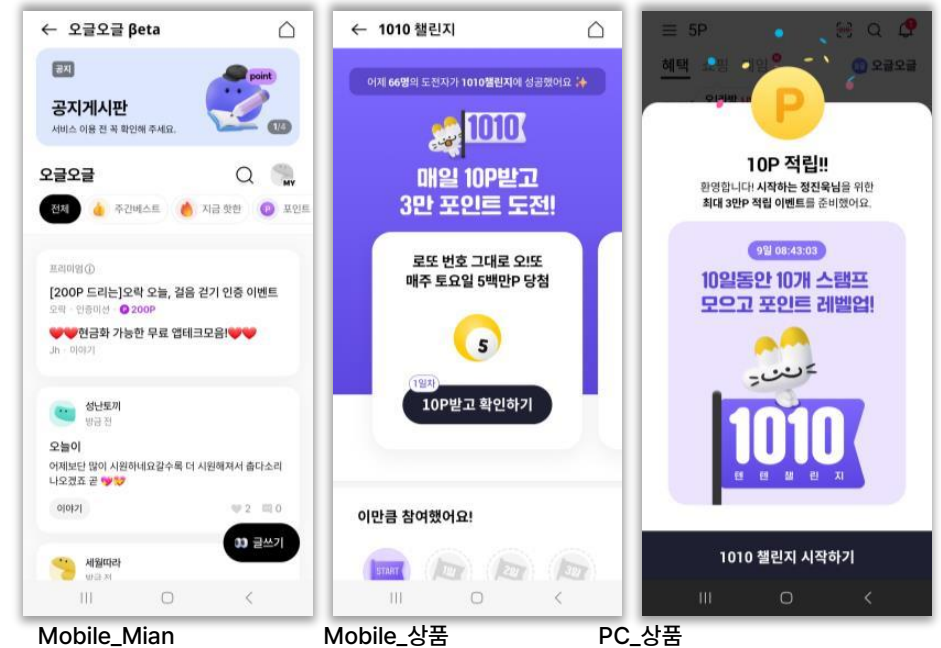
← 오글오글 βeta

공지
공지게시판
서비스 이용 전 꼭 확인해 주세요.
point
1/4

오글오글
MY
전체 주간베스트 지금 핫한 포인트

프리미엄ⓘ
[200P 드리는]오락 오늘, 걸음 걷기 인증 이벤트
오락 · 인증미션 200P
❤❤현금화 가능한 무료 앱테크모음!❤❤
Jh · 이야기

성난토끼
방금 전
오늘이
어제보단 많이 시원하네요갈수록 더 시원해져서 춥다소리 나오겠죠 곧 💗💝
이야기
2 0
글쓰기

세월따라
방금 전

← 1010 챌린지

어제 66명의 도전자가 1010챌린지에 성공했어요 ✨
1010
매일 10P받고
3만 포인트 도전!
로또 번호 그대로 오또
매주 토요일 5백만P 당첨
5
1일차
10P받고 확인하기
이만큼 참여했어요!
START 1일 2일 3일

5P
혜택 오픈 오글오글
P
10P 적립!!
환영합니다! 시작하는 정진욱님을 위한
최대 3만P 적립 이벤트를 준비했어요.
9일 08:43:03
10일동안 10개 스탬프
모으고 포인트 레벨업!
1010
텐 텐 챌 린 지
1010 챌린지 시작하기

Mobile_Mian
Mobile_상품
PC_상품